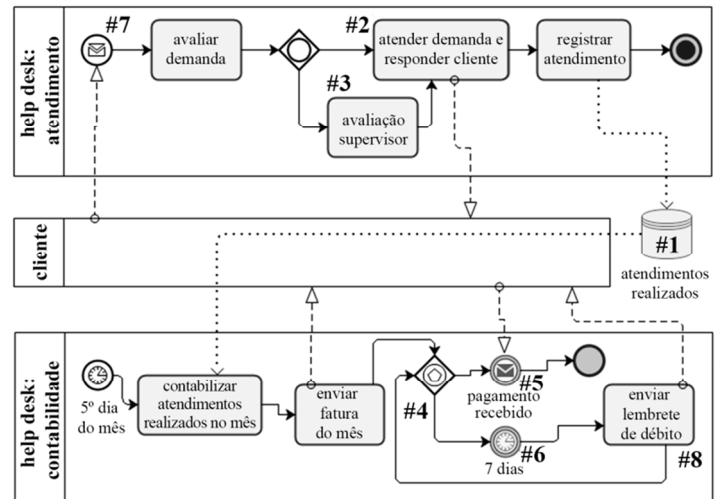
help desk: atendimento

#7

avaliar demanda

#2

atender demanda e responder cliente

registrar atendimento

#3

avaliação supervisor

cliente

#1

atendimentos realizados

help desk: contabilidade

5º dia do mês

contabilizar atendimentos realizados no mês

enviar fatura do mês

#4

#5

pagamento recebido

#6

7 dias

enviar lembrete de débito

#8